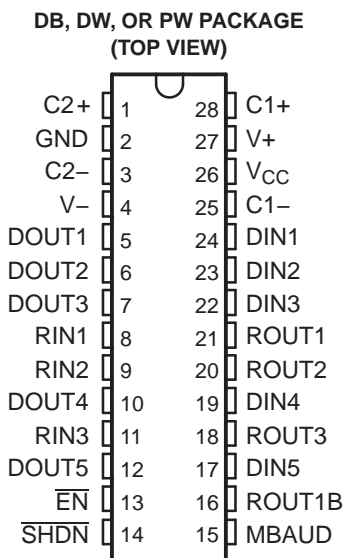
DB, DW, OR PW PACKAGE
(TOP VIEW)

C2+ 1 28 C1+
GND 2 27 V+
C2– 3 26 $V_{CC}$
V– 4 25 C1–
DOUT1 5 24 DIN1
DOUT2 6 23 DIN2
DOUT3 7 22 DIN3
RIN1 8 21 ROUT1
RIN2 9 20 ROUT2
DOUT4 10 19 DIN4
RIN3 11 18 ROUT3
DOUT5 12 17 DIN5
$\overline{EN}$ 13 16 ROUT1B
$\overline{SHDN}$ 14 15 MBAUD